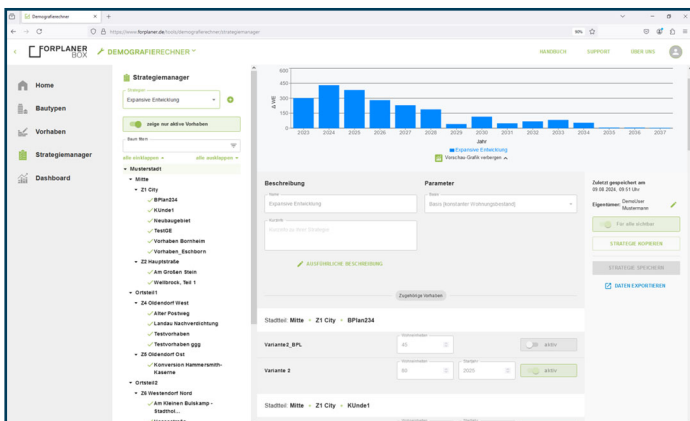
Demografierechner × +

https://www.forplaner.de/tools/demografierechner/strategiemanager

90%

FORPLANER BOX DEMOGRAFIERECHNER

HANDBUCH SUPPORT ÜBER UNS

Home

Bautypen

Vorhaben

Strategiemanager

Dashboard

Strategiemanager

Strategie
Expansive Entwicklung

zeige nur aktive Vorhaben

Suche filtern

alle einklappen alle aufklappen

Musterstadt
Mitte
Z1 City
BPlan234
KUnde1
Neubaugebiet
TestGE
Vorhaben Bornheim
Vorhaben_Eschborn
Z2 Hauptstraße
Am Großen Stein
Wellbrock, Teil 1
Ortsteil1
Z4 Oldendorf West
Alter Postweg
Landau Nachverdichtung
Testvorhaben
Testvorhaben ggg
Z5 Oldendorf Ost
Konversion Hammersmith-Kaserne
Ortsteil2
Z6 Westendorf Nord
Am Kleinen Bulskamp - Stadthol...

600
450
300
150
0
Δ WE
2023 2024 2025 2026 2027 2028 2029 2030 2031 2032 2033 2034 2035 2036 2037
Jahr
Expansive Entwicklung
Vorschau Grafik verbergen

Beschreibung
Name
Expansive Entwicklung
Kopfzeile
Notizen zu Ihrer Strategie
AUSFÜHRLICHE BESCHREIBUNG

Parameter
Modus
Basis (konstanter Wohnungsbestand)

Zuletzt gespeichert am 09.06.2024, 09:51 Uhr
Eigentümer: Demolizer Mustermann
Für alle sichtbar
STRATEGIE KOPIEREN
STRATEGIE SPEICHERN
DATEN EXPORTIEREN

Zugehörige Vorhaben

Stadtteil: Mitte > Z1 City > BPlan234
Variante2_BPL
45
aktiv
Variante 2
60
2020
aktiv

Stadtteil: Mitte > Z1 City > KUnde1